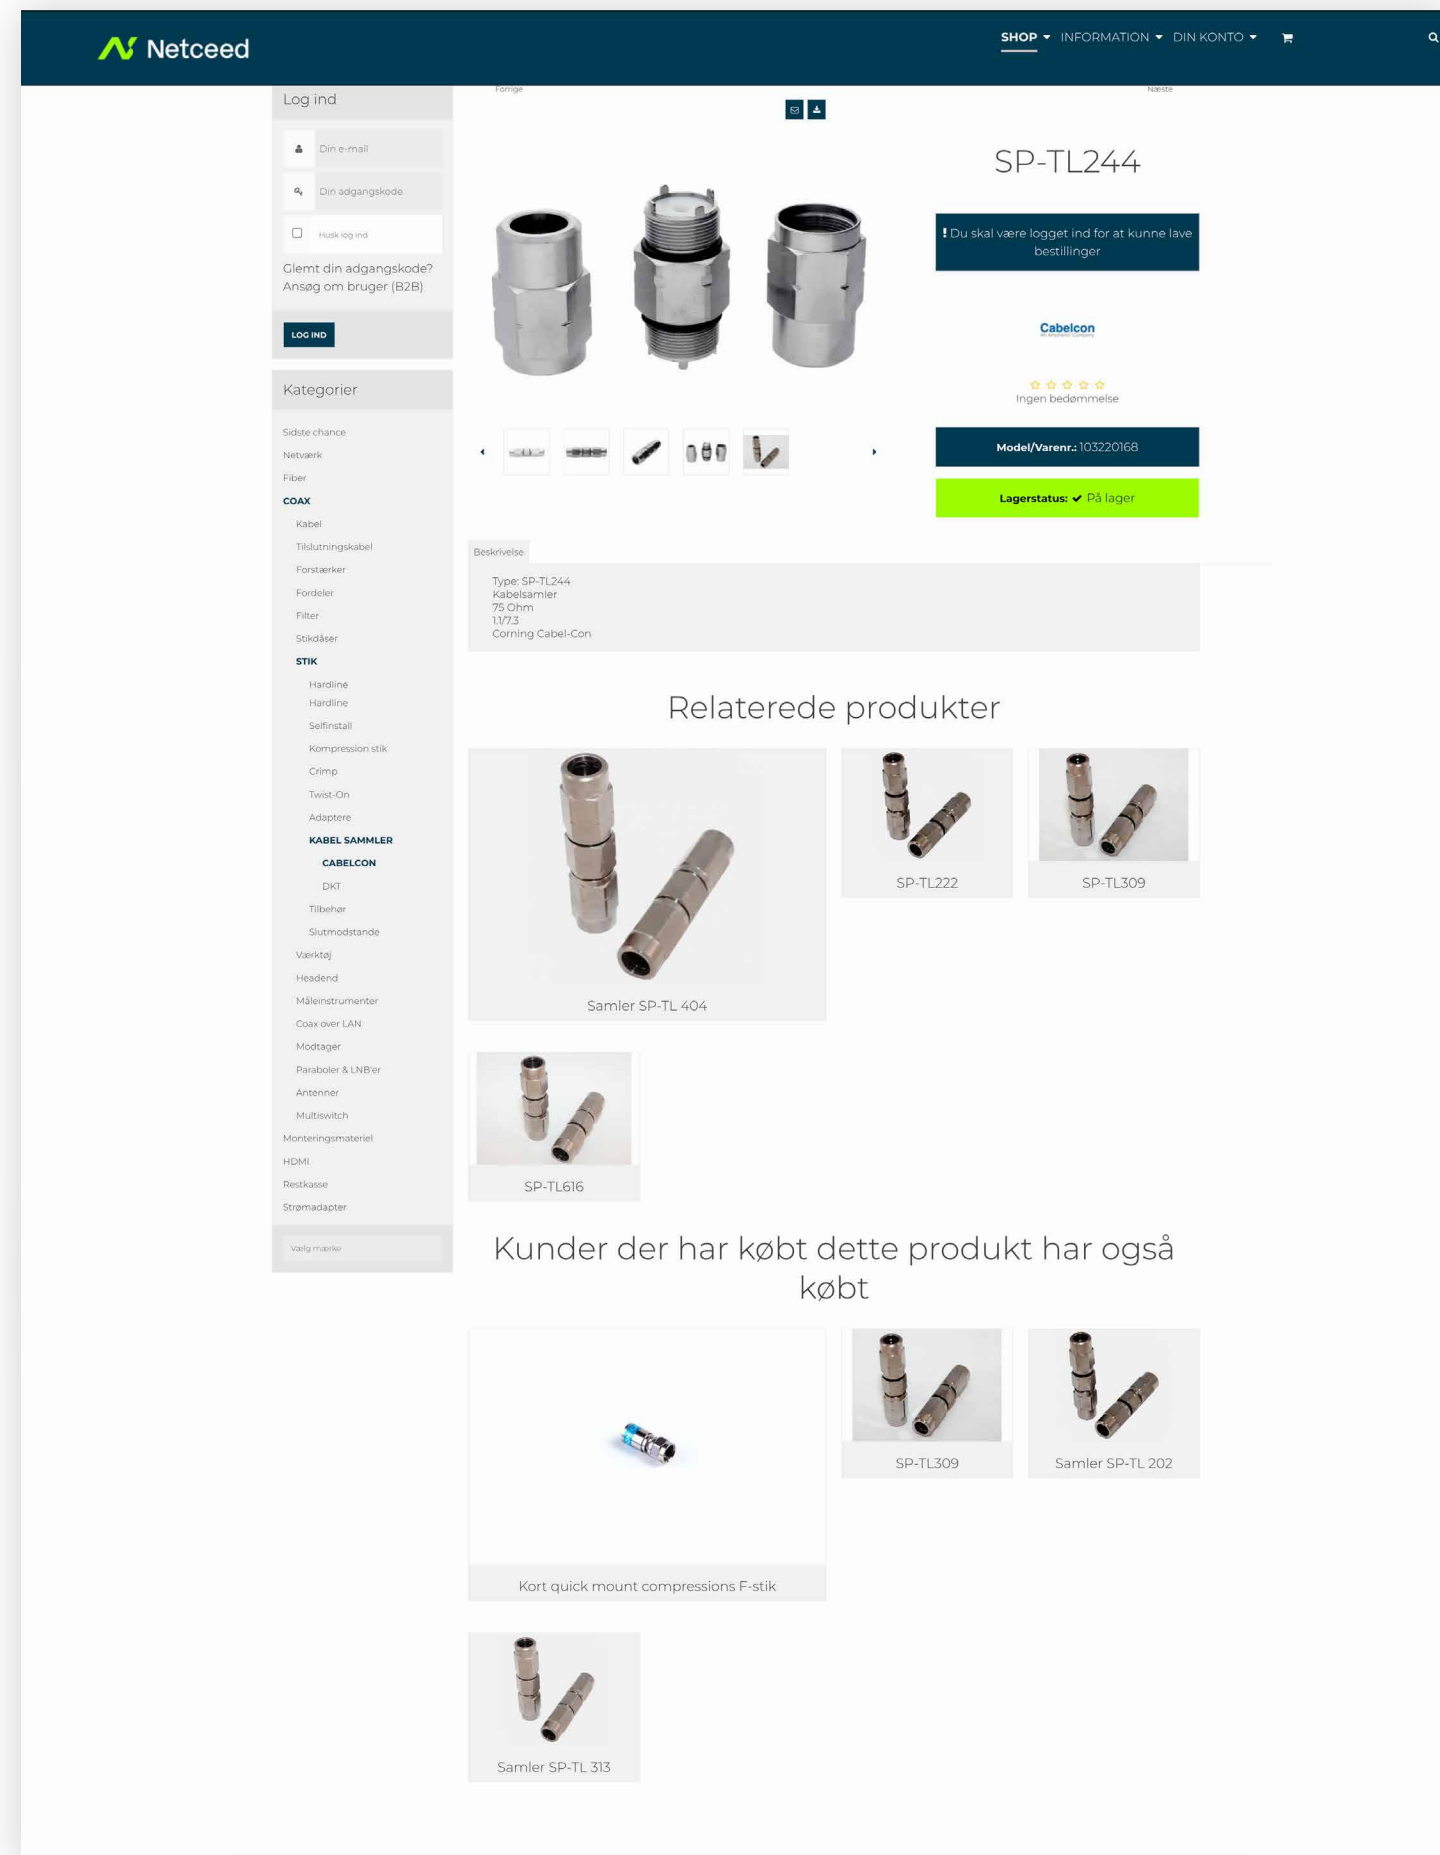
Netceed

SHOP INFORMATION DIN KONTO

Log ind

Din e-mail

Din adgangskode

Husk log ind

Glemt din adgangskode?
Ansøg om bruger (B2B)

LOG IND

Kategorier

Sidste chance
Netværk
Fiber
COAX
Kabel
Tilslutningskabel
Forstærker
Fordeler
Filter
Stikdåser
STIK
Hardline
Hardline
Selfinstall
Kompression stik
Crimp
Twist-On
Adaptere
KABEL SAMMLER
CABELCON
DKT
Tilbehør
Slutmodstande
Værktøj
Headend
Måleinstrumenter
Coax over LAN
Modtager
Paraboler & LNB'er
Antenner
Multiswitch
Monteringsmateriel
HDMI
Restkasse
Strømadapter

Vælg mærke

Forrige

Næste

SP-TL244

! Du skal være logget ind for at kunne lave bestillinger

Cabelcon

Ingen bedømmelse

Model/Varenr.: 103220168

Lagerstatus: ✔ På lager

Beskrivelse

Type: SP-TL244
Kabelsamler
75 Ohm
1.1/7.3
Corning Cabel-Con

Relaterede produkter

Samler SP-TL 404

SP-TL222

SP-TL309

SP-TL616

Kunder der har købt dette produkt har også købt

Kort quick mount compressions F-stik

SP-TL309

Samler SP-TL 202

Samler SP-TL 313